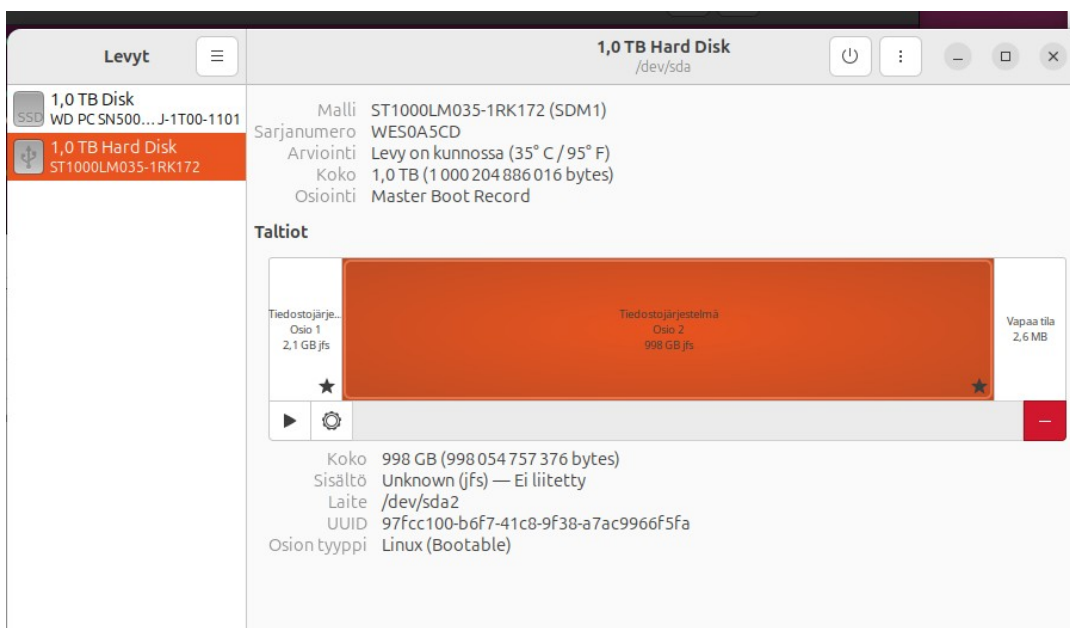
Levyt

1,0 TB Disk
WD PC SN500… J-1T00-1101

1,0 TB Hard Disk
ST1000LM035-1RK172

1,0 TB Hard Disk
/dev/sda

Malli ST1000LM035-1RK172 (SDM1)
Sarjanumero WES0A5CD
Arviointi Levy on kunnossa (35° C / 95° F)
Koko 1,0 TB (1 000 204 886 016 bytes)
Osiointi Master Boot Record

Taltiot

Tiedostojärje…
Osio 1
2,1 GB jfs

Tiedostojärjestelmä
Osio 2
998 GB jfs

Vapaa tila
2,6 MB

Koko 998 GB (998 054 757 376 bytes)
Sisältö Unknown (jfs) — Ei liitetty
Laite /dev/sda2
UUID 97fcc100-b6f7-41c8-9f38-a7ac9966f5fa
Osion tyyppi Linux (Bootable)